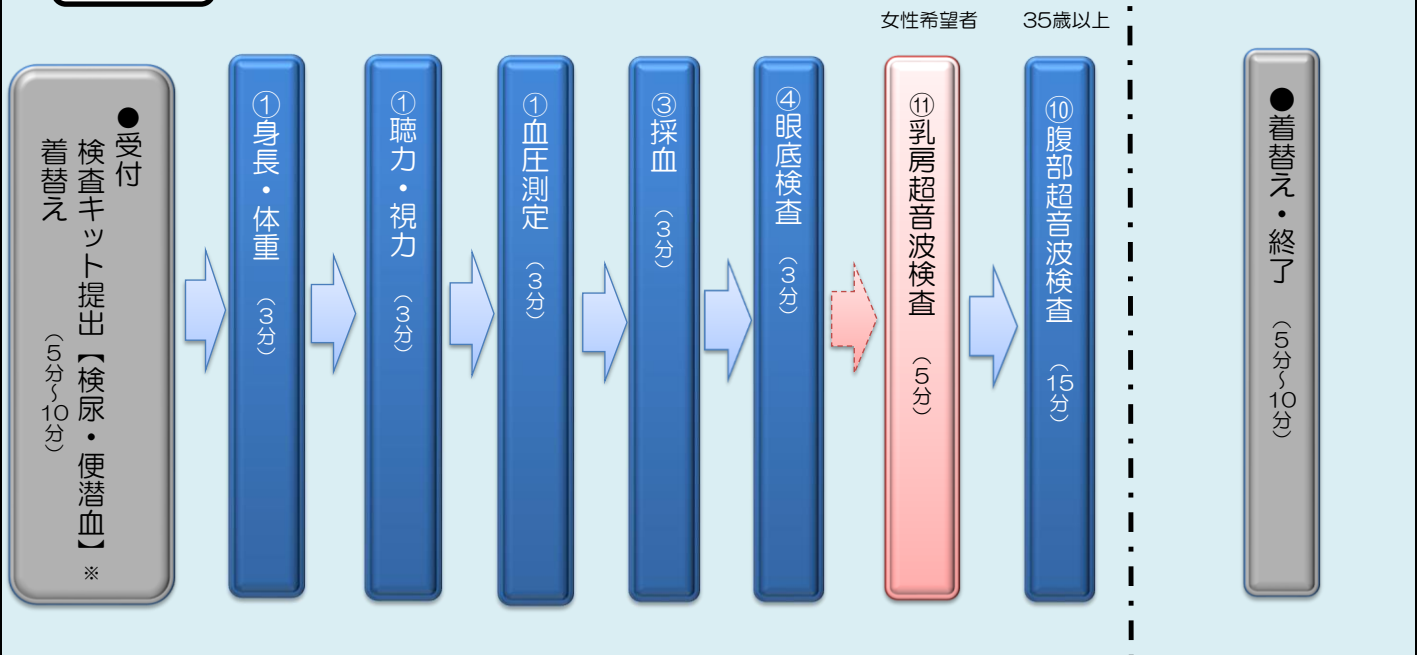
女性希望者　35歳以上

●受付
検査キット提出【検尿・便潜血】※
着替え
（5分～10分）

①身長・体重
（3分）

①聴力・視力
（3分）

①血圧測定
（3分）

③採血
（3分）

④眼底検査
（3分）

⑪乳房超音波検査
（5分）

⑩腹部超音波検査
（15分）

●着替え・終了
（5分～10分）